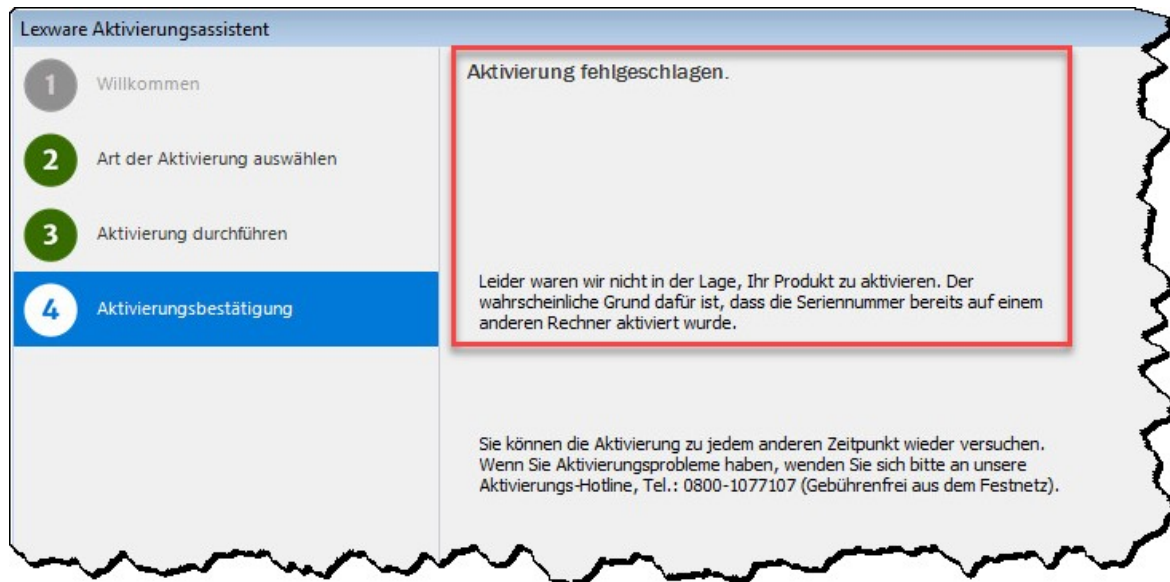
Lexware Aktivierungsassistent

1 Willkommen

2 Art der Aktivierung auswählen

3 Aktivierung durchführen

4 Aktivierungsbestätigung

Aktivierung fehlgeschlagen.

Leider waren wir nicht in der Lage, Ihr Produkt zu aktivieren. Der wahrscheinliche Grund dafür ist, dass die Seriennummer bereits auf einem anderen Rechner aktiviert wurde.

Sie können die Aktivierung zu jedem anderen Zeitpunkt wieder versuchen. Wenn Sie Aktivierungsprobleme haben, wenden Sie sich bitte an unsere Aktivierungs-Hotline, Tel.: 0800-1077107 (Gebührenfrei aus dem Festnetz).